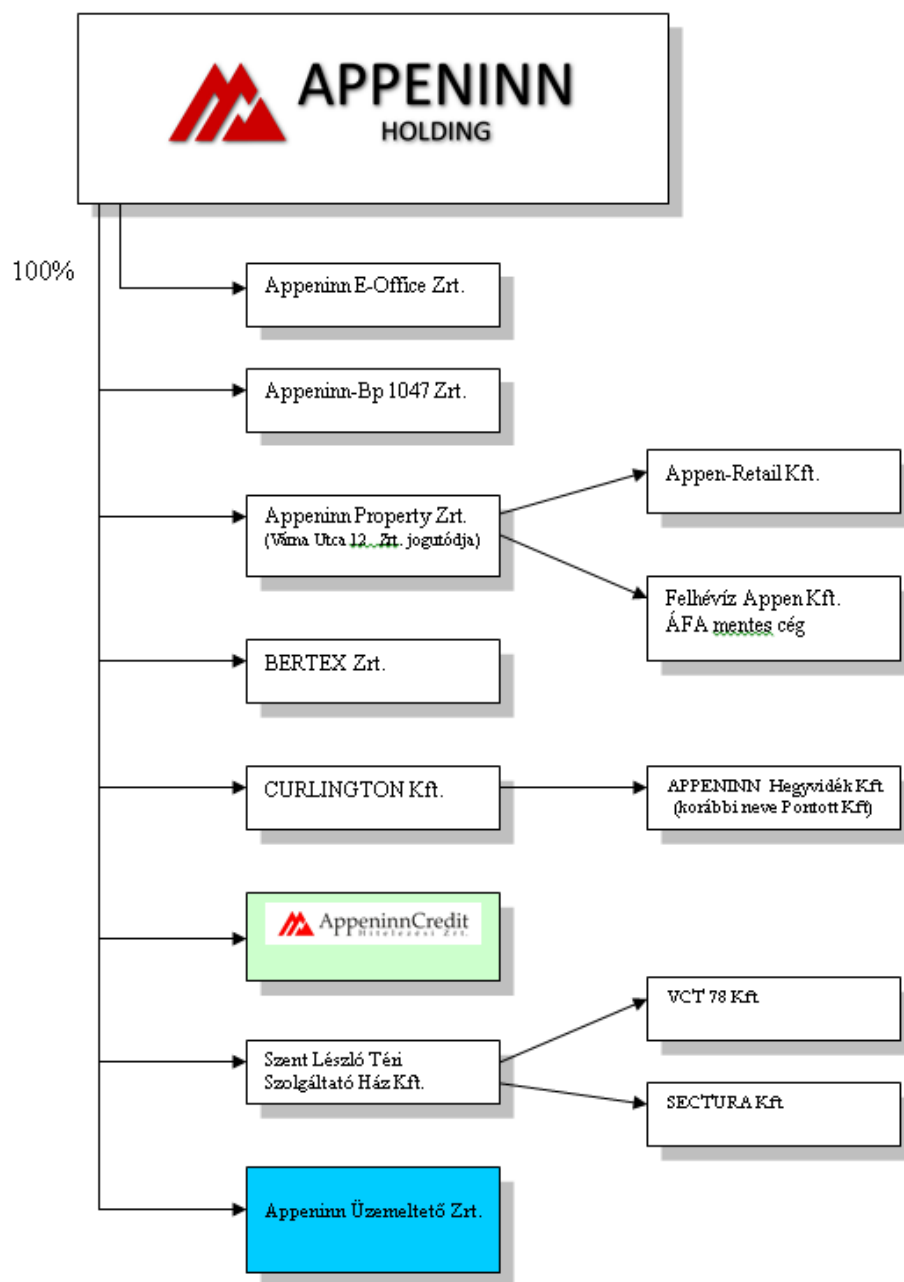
APPENINN
HOLDING

100%

Appeninn E-Office Zrt.

Appeninn-Bp 1047 Zrt.

Appeninn Property Zrt.
(Váma Utca 12. Zrt. jogutódja)

Appen-Retail Kft.

Felhévíz Appen Kft.
ÁFA mentes cég

BERTEX Zrt.

CURLINGTON Kft.

APPENINN Hegyvidék Kft
(korábbi neve Porttott Kft)

AppeninnCredit
Hitelezési Zrt.

VCT 78 Kft

Szent Lészló Téri Szolgáltató Ház Kft.

SECTURA Kft

Appeninn Üzemeltető Zrt.